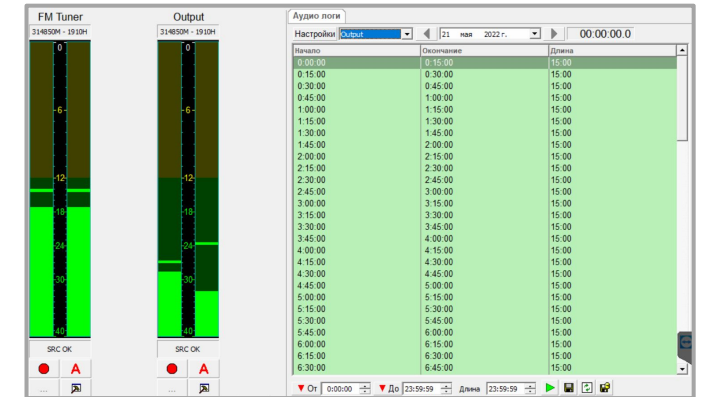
FM Tuner

314850M - 1910H

0
6
12
18
24
30
40

SRC OK

A

...

Output

314850M - 1910H

0
6
12
18
24
30
40

SRC OK

A

...

Аудио логи

Настройки Output 21 мая 2022 г. 00:00:00.0

| Начало | Окончание | Длина |
|---|---|---|
| 0:00:00 | 0:15:00 | 15:00 |
| 0:15:00 | 0:30:00 | 15:00 |
| 0:30:00 | 0:45:00 | 15:00 |
| 0:45:00 | 1:00:00 | 15:00 |
| 1:00:00 | 1:15:00 | 15:00 |
| 1:15:00 | 1:30:00 | 15:00 |
| 1:30:00 | 1:45:00 | 15:00 |
| 1:45:00 | 2:00:00 | 15:00 |
| 2:00:00 | 2:15:00 | 15:00 |
| 2:15:00 | 2:30:00 | 15:00 |
| 2:30:00 | 2:45:00 | 15:00 |
| 2:45:00 | 3:00:00 | 15:00 |
| 3:00:00 | 3:15:00 | 15:00 |
| 3:15:00 | 3:30:00 | 15:00 |
| 3:30:00 | 3:45:00 | 15:00 |
| 3:45:00 | 4:00:00 | 15:00 |
| 4:00:00 | 4:15:00 | 15:00 |
| 4:15:00 | 4:30:00 | 15:00 |
| 4:30:00 | 4:45:00 | 15:00 |
| 4:45:00 | 5:00:00 | 15:00 |
| 5:00:00 | 5:15:00 | 15:00 |
| 5:15:00 | 5:30:00 | 15:00 |
| 5:30:00 | 5:45:00 | 15:00 |
| 5:45:00 | 6:00:00 | 15:00 |
| 6:00:00 | 6:15:00 | 15:00 |
| 6:15:00 | 6:30:00 | 15:00 |
| 6:30:00 | 6:45:00 | 15:00 |

От 0:00:00 До 23:59:59 Длина 23:59:59